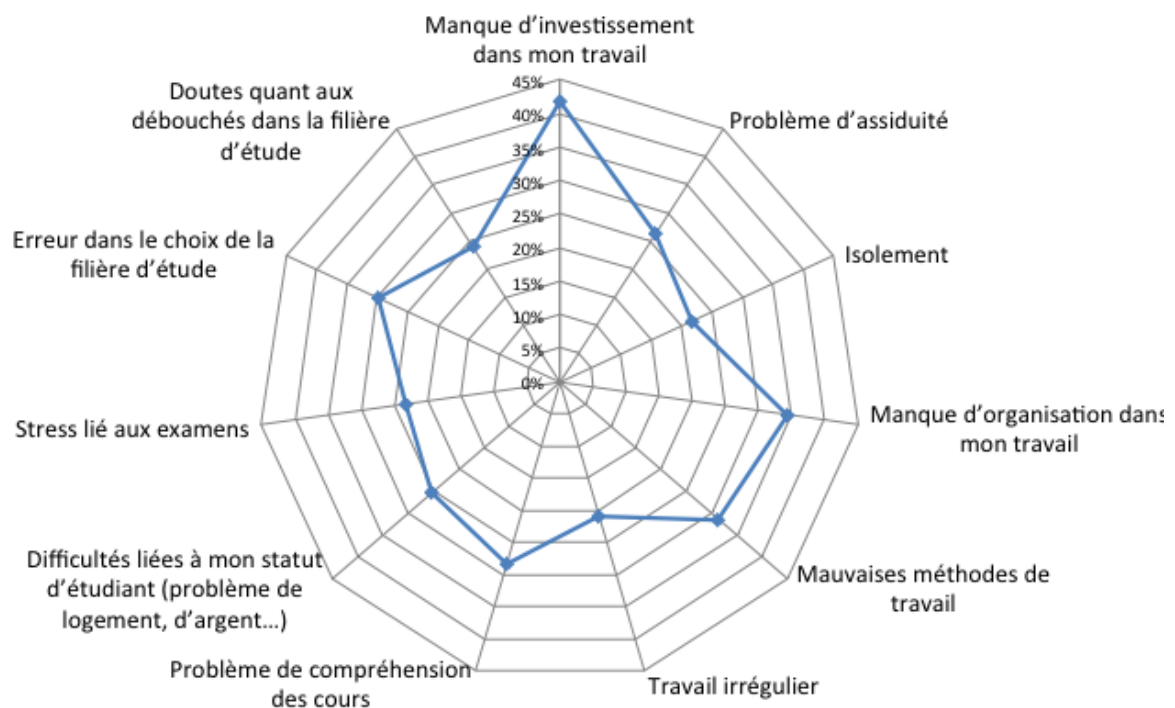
Manque d'investissement dans mon travail

45%
40%
35%
30%
25%
20%
15%
10%
5%
0%

Problème d'assiduité

Isolement

Manque d'organisation dans mon travail

Mauvaises méthodes de travail

Travail irrégulier

Problème de compréhension des cours

Difficultés liées à mon statut d'étudiant (problème de logement, d'argent...)

Stress lié aux examens

Erreur dans le choix de la filière d'étude

Doutes quant aux débouchés dans la filière d'étude